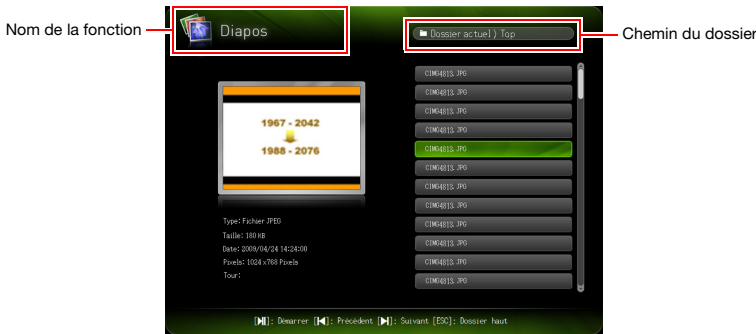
Nom de la fonction

Diapos

Dossier actuel ) Top

Chemin du dossier

1967 - 2042

1988 - 2076

Type: Fichier JPEG
Taille: 180 KB
Date: 2009/04/24 14:24:00
Pixels: 1024 x 768 Pixels
Tour:

CIMG4813. JPG
CIMG4813. JPG
CIMG4813. JPG
CIMG4813. JPG
CIMG4813. JPG
CIMG4813. JPG
CIMG4813. JPG
CIMG4813. JPG
CIMG4813. JPG
CIMG4813. JPG
CIMG4813. JPG
CIMG4813. JPG

[▶❙]: Démarrer [❙◀]: Précédent [▶❙]: Suivant [ESC]: Dossier haut